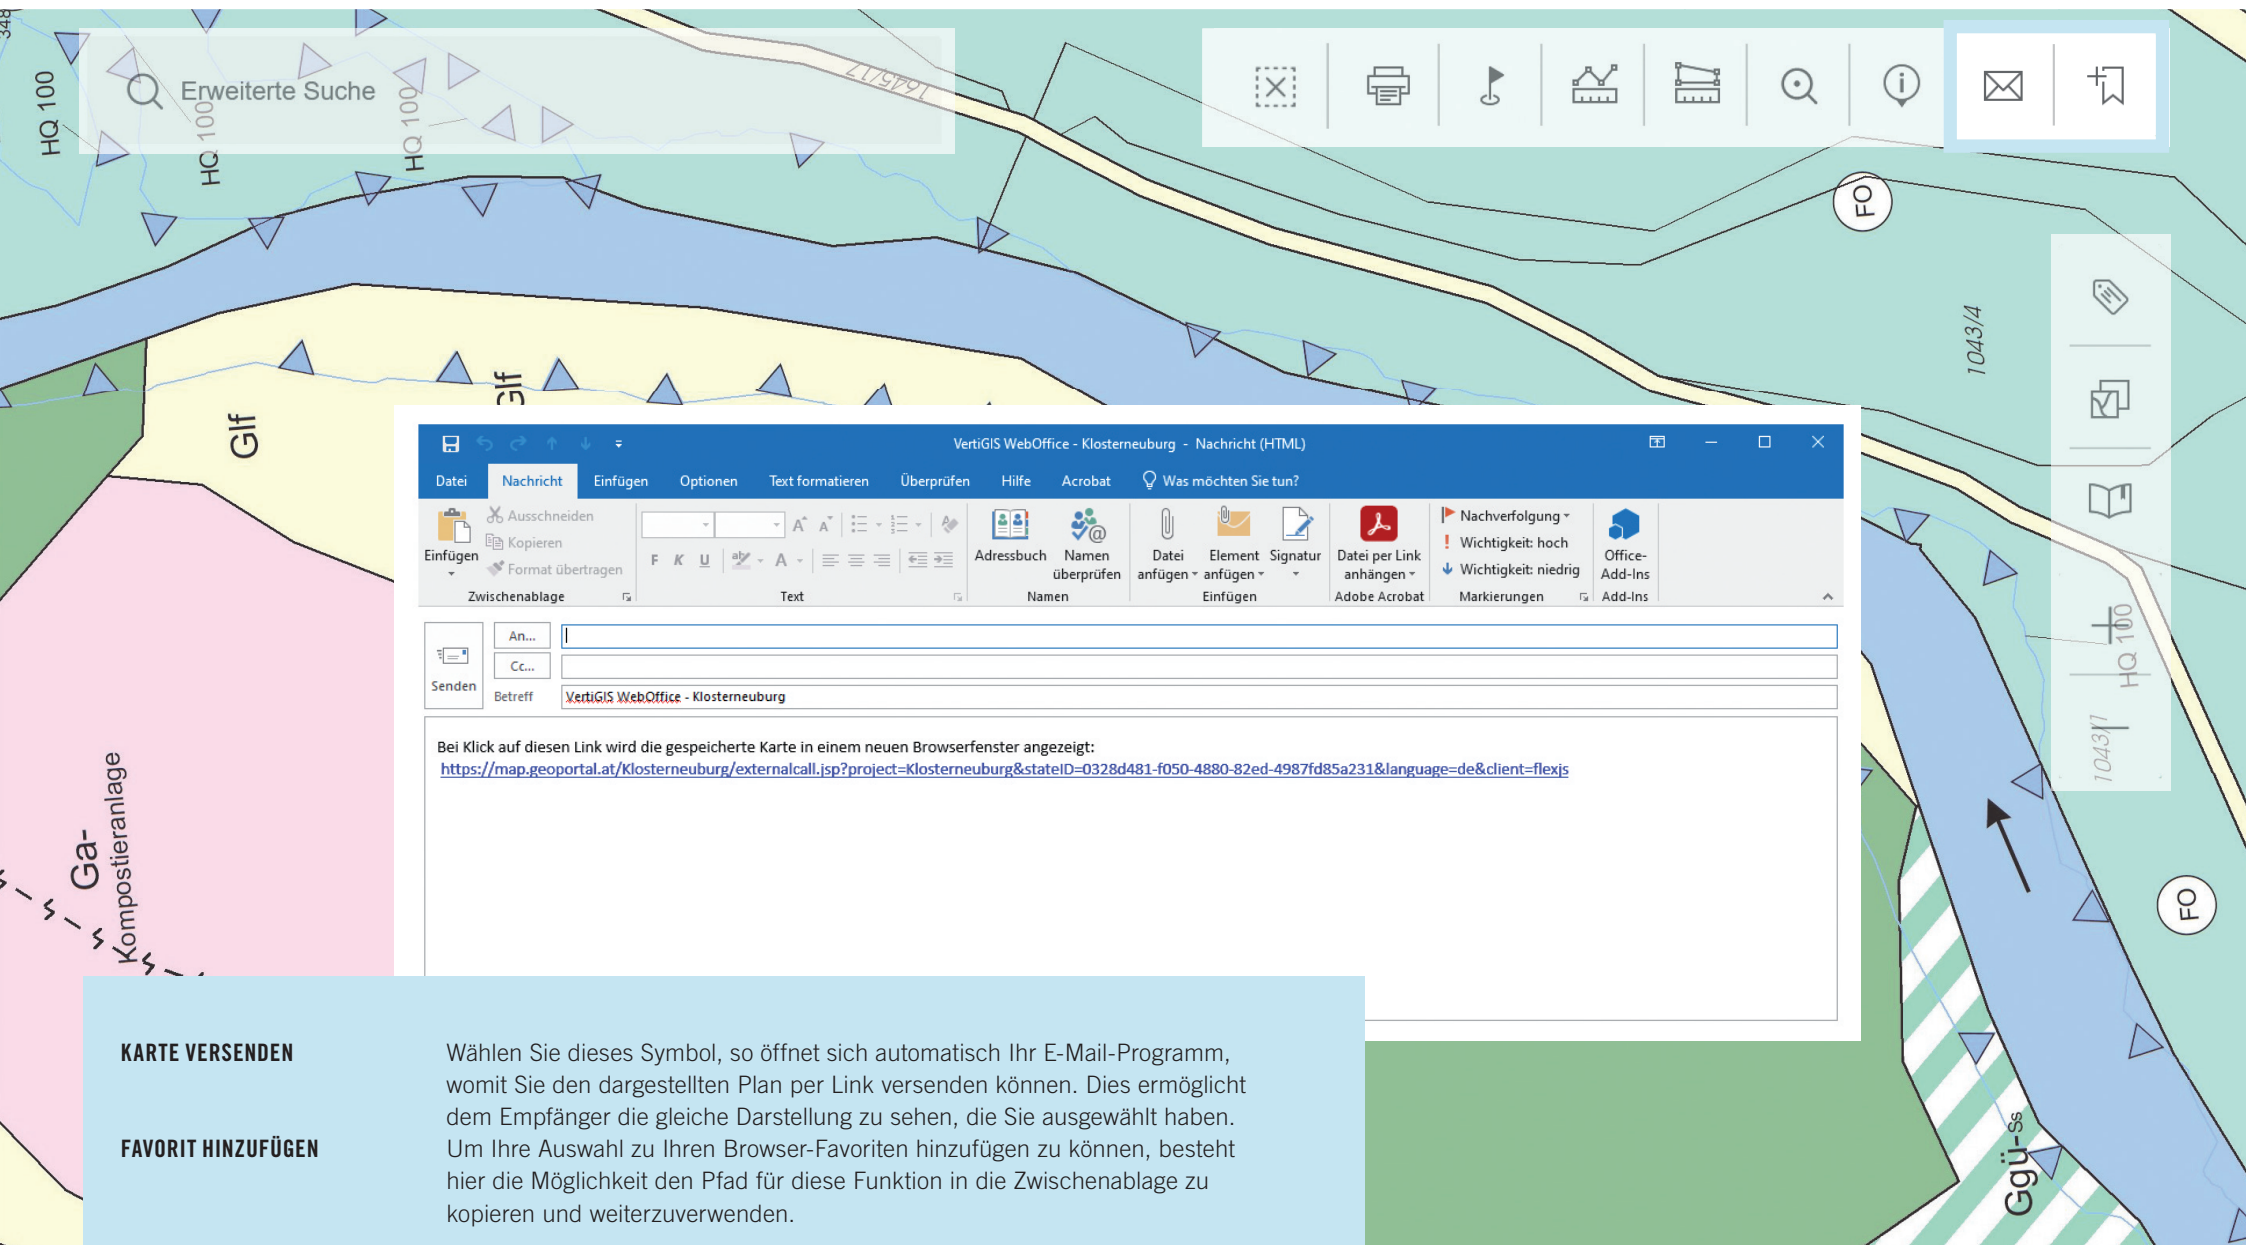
Erweiterte Suche

HQ 100
HQ 100
HQ 100
1645/17
FO
1043/4
Glf
Glf
Ga-
Kompostieranlage
HQ 100
1043/1
FO
Ggü-Ss

VertiGIS WebOffice - Klosterneuburg - Nachricht (HTML)

Datei Nachricht Einfügen Optionen Text formatieren Überprüfen Hilfe Acrobat Was möchten Sie tun?

Einfügen
Ausschneiden
Kopieren
Format übertragen
Zwischenablage
F K U
Text
Adressbuch
Namen überprüfen
Namen
Datei anfügen
Element anfügen
Signatur
Einfügen
Datei per Link anhängen
Adobe Acrobat
Nachverfolgung
Wichtigkeit: hoch
Wichtigkeit: niedrig
Markierungen
Office-Add-Ins
Add-Ins

Senden
An...
Cc...
Betreff VertiGIS WebOffice - Klosterneuburg

Bei Klick auf diesen Link wird die gespeicherte Karte in einem neuen Browserfenster angezeigt:
https://map.geoportal.at/Klosterneuburg/externalcall.jsp?project=Klosterneuburg&stateID=0328d481-f050-4880-82ed-4987fd85a231&language=de&client=flexjs

KARTE VERSENDEN

FAVORIT HINZUFÜGEN

Wählen Sie dieses Symbol, so öffnet sich automatisch Ihr E-Mail-Programm, womit Sie den dargestellten Plan per Link versenden können. Dies ermöglicht dem Empfänger die gleiche Darstellung zu sehen, die Sie ausgewählt haben. Um Ihre Auswahl zu Ihren Browser-Favoriten hinzufügen zu können, besteht hier die Möglichkeit den Pfad für diese Funktion in die Zwischenablage zu kopieren und weiterzuverwenden.